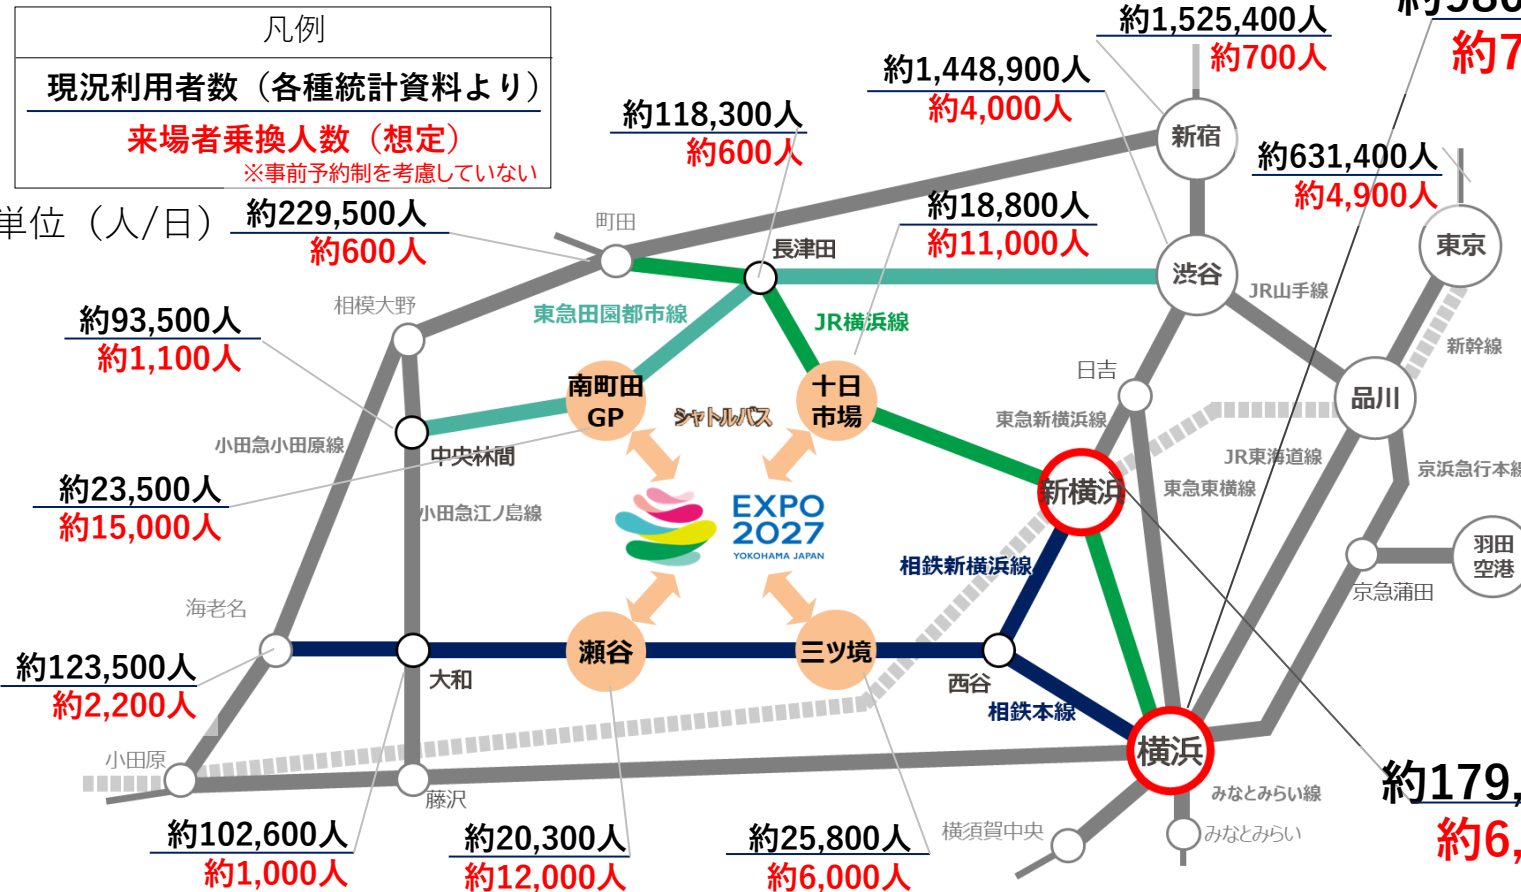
凡例

現況利用者数（各種統計資料より）

来場者乗換人数（想定）

※事前予約制を考慮していない

単位（人/日）

約229,500人
約600人

約118,300人
約600人

約1,448,900人
約4,000人

約1,525,400人
約700人

約7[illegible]

約631,400人
約4,900人

約18,800人
約11,000人

町田

長津田

新宿

渋谷

東京

JR山手線

新幹線

品川

相模大野

東急田園都市線

JR横浜線

約93,500人
約1,100人

南町田 GP

シャトルバス

十日市場

日吉

東急新横浜線

小田急小田原線

中央林間

JR東海道線

京浜急行本線

約23,500人
約15,000人

新横浜

東急東横線

小田急江ノ島線

EXPO 2027 YOKOHAMA JAPAN

羽田空港

相鉄新横浜線

京急蒲田

海老名

約123,500人
約2,200人

大和

瀬谷

三ツ境

西谷

相鉄本線

横浜

小田原

藤沢

みなとみらい線

約179,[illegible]
約6,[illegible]

約102,600人
約1,000人

約20,300人
約12,000人

約25,800人
約6,000人

横須賀中央

みなとみらい